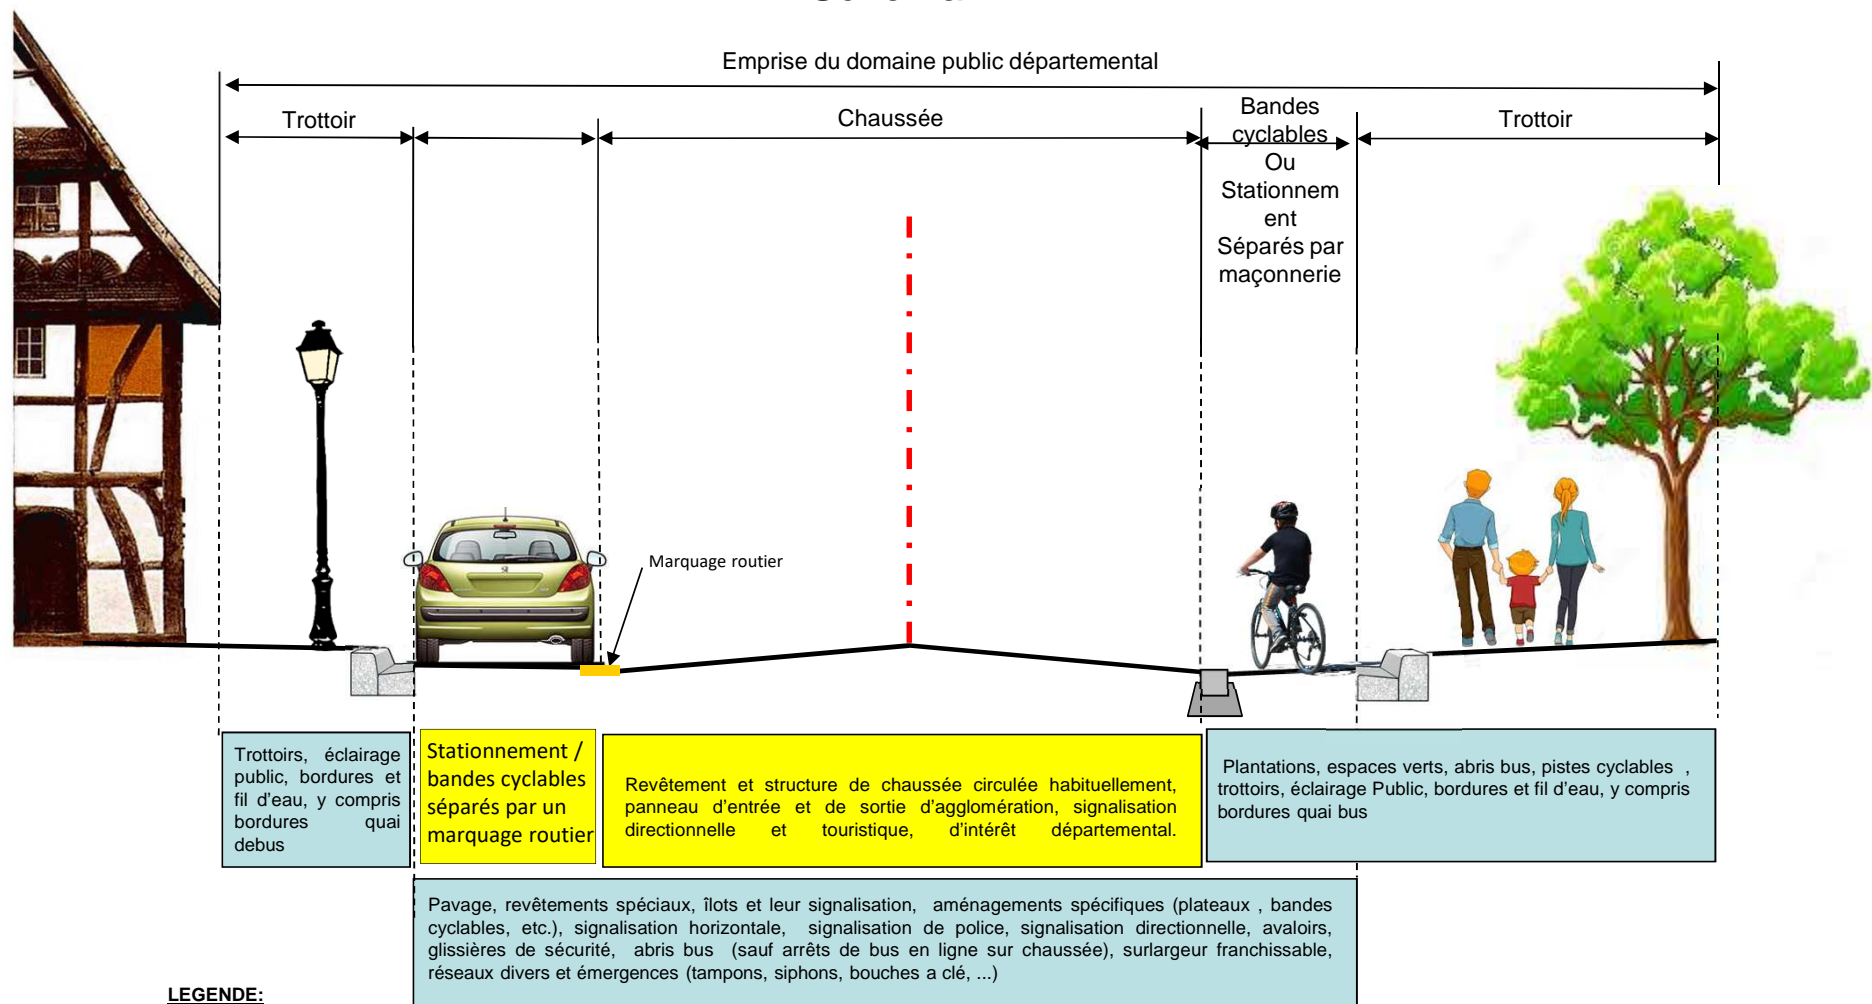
Emprise du domaine public départemental

Trottoir

Chaussée

Bandes cyclables Ou Stationnement Séparés par maçonnerie

Trottoir

Marquage routier

Trottoirs, éclairage public, bordures et fil d'eau, y compris bordures quai debus

Stationnement / bandes cyclables séparés par un marquage routier

Revêtement et structure de chaussée circulée habituellement, panneau d'entrée et de sortie d'agglomération, signalisation directionnelle et touristique, d'intérêt départemental.

Plantations, espaces verts, abris bus, pistes cyclables , trottoirs, éclairage Public, bordures et fil d'eau, y compris bordures quai bus

Pavage, revêtements spéciaux, îlots et leur signalisation, aménagements spécifiques (plateaux , bandes cyclables, etc.), signalisation horizontale, signalisation de police, signalisation directionnelle, avaloirs, glissières de sécurité, abris bus (sauf arrêts de bus en ligne sur chaussée), surlargeur franchissable, réseaux divers et émergences (tampons, siphons, bouches a clé, ...)

LEGENDE: